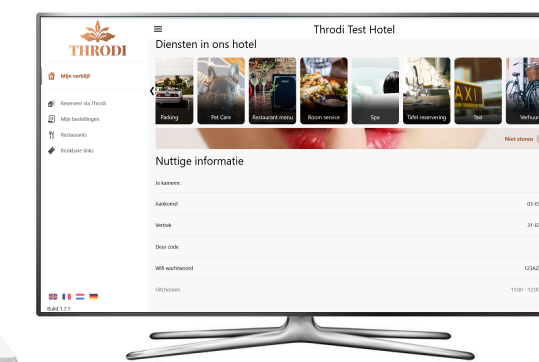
THRODI

Mijn verblijf

Reserveer via Throdi

Mijn bestellingen

Restaurants

Bruikbare links

Build 1.7.1

Throdi Test Hotel

Diensten in ons hotel

Parking

Pet Care

Restaurant menu

Room service

Spa

Tafel reservering

Taxi

Verhuur

Niet storen

Nuttige informatie

In kamernr.

Aankomst

03-0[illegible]

Vertrek

31-0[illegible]

Deur code

Wifi wachtwoord

123AZ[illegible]

Uitchecken

11:00 - 12:0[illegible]